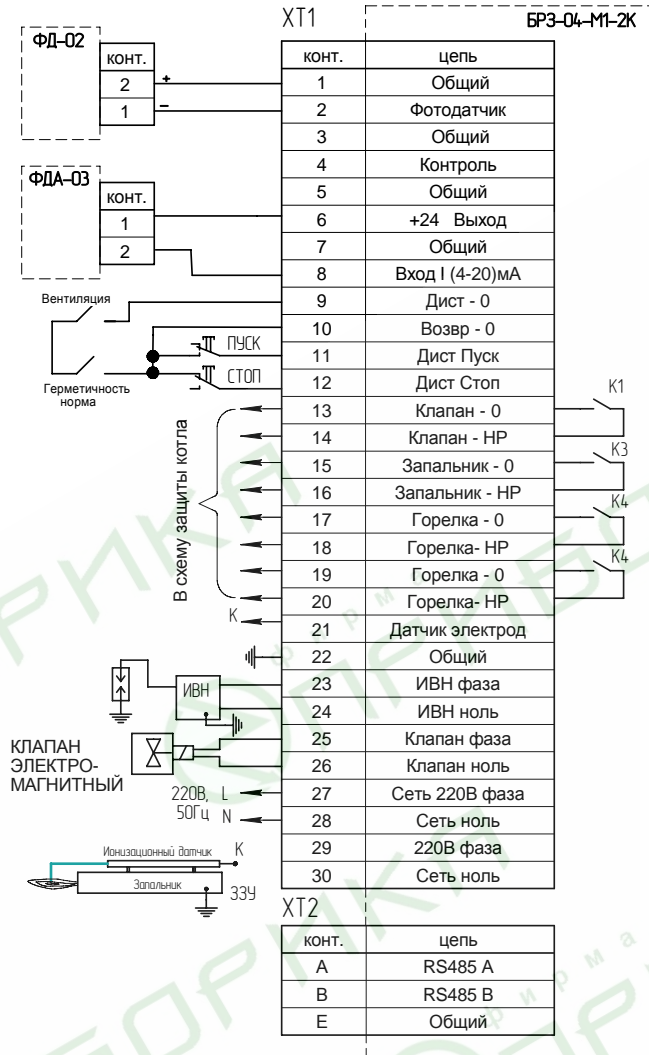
XT1

БРЗ-04-М1-2К

ФД-02

| конт. |
|---|
| 2 |
| 1 |

+
–

ФДА-03

| конт. |
|---|
| 1 |
| 2 |

| конт. | цепь |
|---|---|
| 1 | Общий |
| 2 | Фотодатчик |
| 3 | Общий |
| 4 | Контроль |
| 5 | Общий |
| 6 | +24 Выход |
| 7 | Общий |
| 8 | Вход I (4-20)мА |
| 9 | Дист - 0 |
| 10 | Возвр - 0 |
| 11 | Дист Пуск |
| 12 | Дист Стоп |
| 13 | Клапан - 0 |
| 14 | Клапан - НР |
| 15 | Запальник - 0 |
| 16 | Запальник - НР |
| 17 | Горелка - 0 |
| 18 | Горелка- НР |
| 19 | Горелка - 0 |
| 20 | Горелка- НР |
| 21 | Датчик электрод |
| 22 | Общий |
| 23 | ИВН фаза |
| 24 | ИВН ноль |
| 25 | Клапан фаза |
| 26 | Клапан ноль |
| 27 | Сеть 220В фаза |
| 28 | Сеть ноль |
| 29 | 220В фаза |
| 30 | Сеть ноль |

Вентиляция
ПУСК
СТОП
Герметичность норма

K1
K3
K4
K4

В схему защиты котла

K

ИВН

КЛАПАН ЭЛЕКТРО-МАГНИТНЫЙ

220В, L
50Гц N

Ионизационный датчик
Запальник
K
ЗЗУ

XT2

| конт. | цепь |
|---|---|
| A | RS485 A |
| B | RS485 B |
| E | Общий |